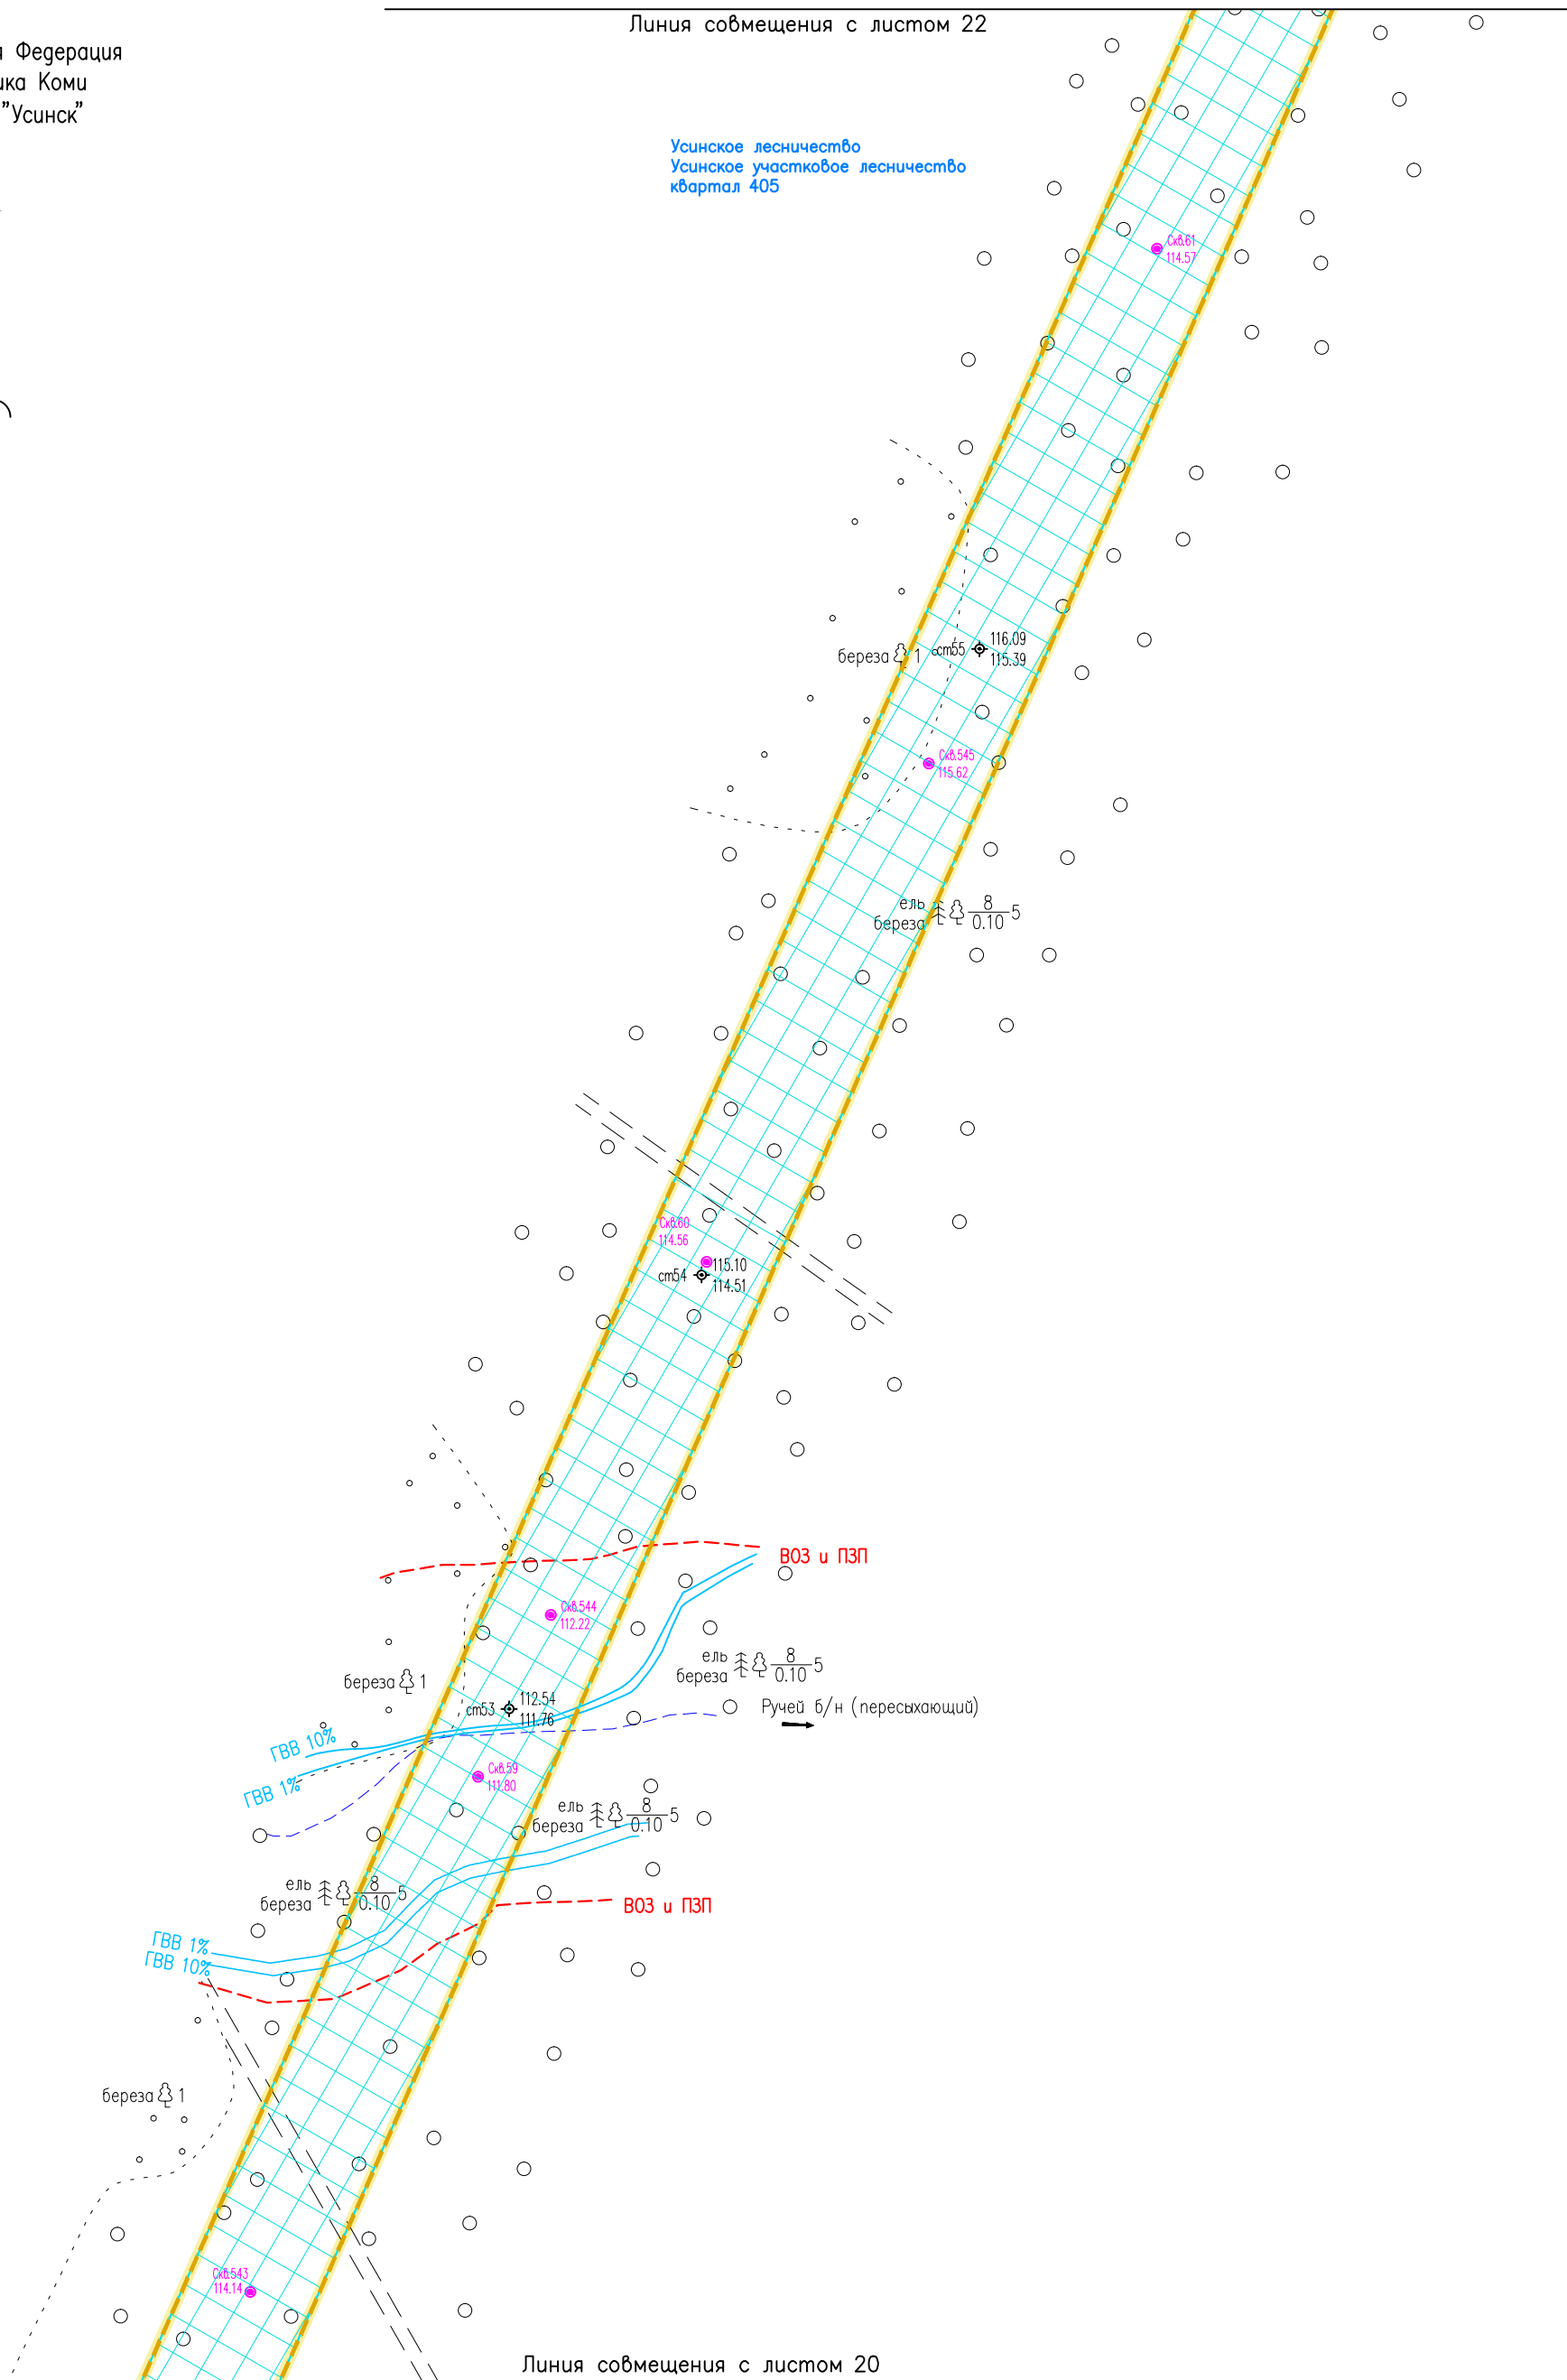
Линия совмещения с листом 22

я Федерация
ика Коми
"Усинск"

Усинское лесничество
Усинское участковое лесничество
квартал 405

Скв.61
114.57

береза 1
ст55
116.09
115.39

Скв.545
115.62

ель
береза $\frac{8}{0.10}$5

Скв.60
114.56
115.10
ст54
114.51

ВОЗ и ПЗП

Скв.544
112.22

ель
береза $\frac{8}{0.10}$5

береза 1
ст53
112.54
111.76

Ручей б/н (пересыхающий)

ГВВ 10%
ГВВ 1%

Скв.59
111.80

ель
береза $\frac{8}{0.10}$5

ель
береза $\frac{8}{0.10}$5

ВОЗ и ПЗП

ГВВ 1%
ГВВ 10%

береза 1

Скв.543
114.14

Линия совмещения с листом 20